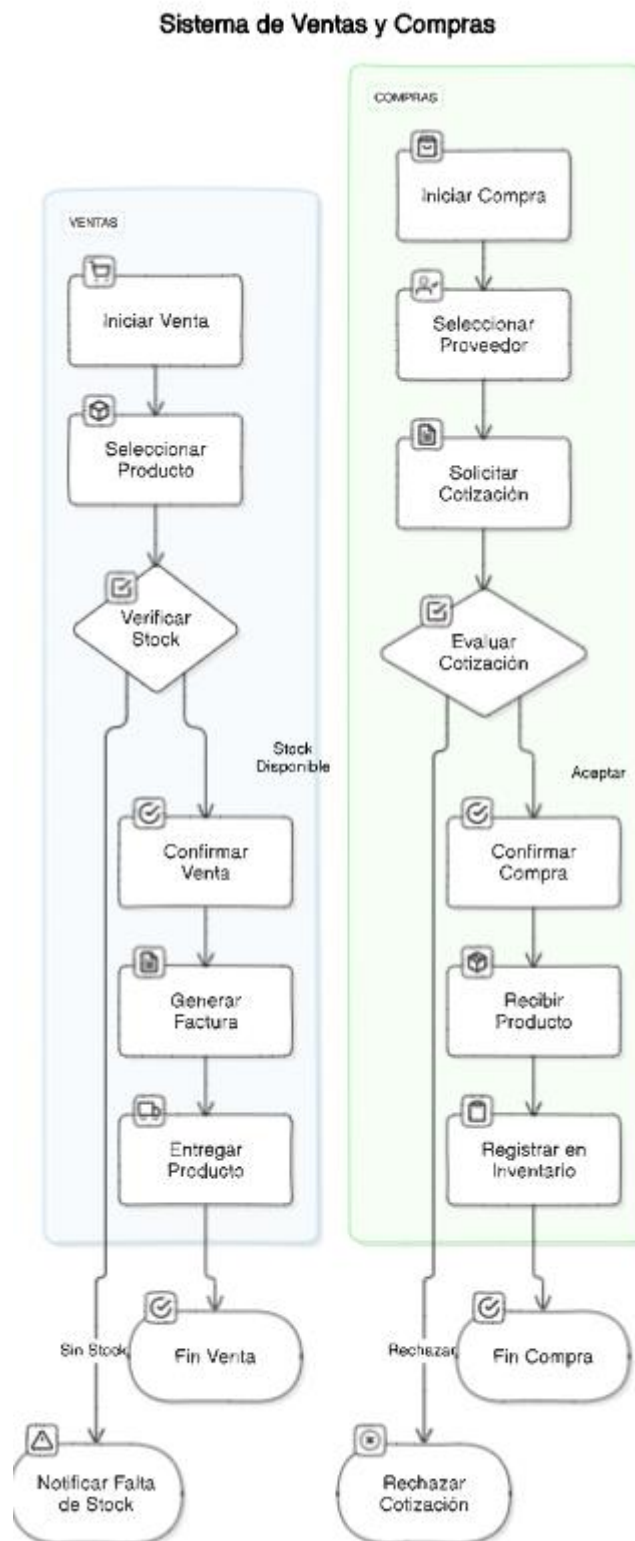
Sistema de Ventas y Compras

VENTAS

Iniciar Venta

Seleccionar Producto

Verificar Stock

Stock Disponible

Confirmar Venta

Generar Factura

Entregar Producto

Sin Stock

Fin Venta

Notificar Falta de Stock

COMPRAS

Iniciar Compra

Seleccionar Proveedor

Solicitar Cotización

Evaluar Cotización

Aceptar

Confirmar Compra

Recibir Producto

Registrar en Inventario

Rechazar

Fin Compra

Rechazar Cotización